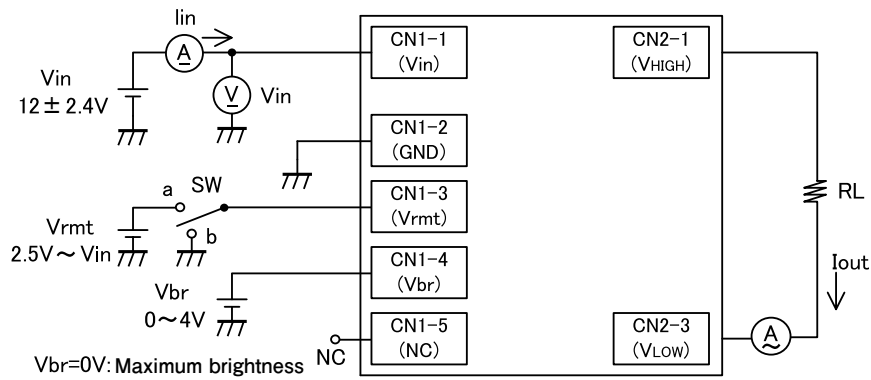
Iin

A

V

Vin

Vin

12±2.4V

SW

a

b

Vrmt

2.5V～Vin

Vbr

0～4V

NC

Vbr=0V: Maximum brightness

CN1-1
(Vin)

CN1-2
(GND)

CN1-3
(Vrmt)

CN1-4
(Vbr)

CN1-5
(NC)

CN2-1
(VHIGH)

CN2-3
(VLOW)

RL

Iout

A